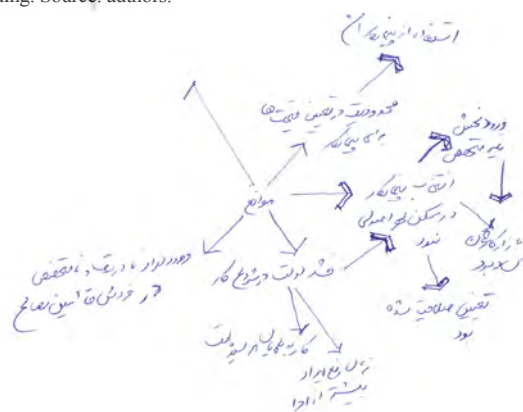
ning. Source: authors.

استفاده از پیمانکاران

محدودیت در تعیین قیمت‌ها برای پیمانکار

ورود بخش غیر متخصص

موانع

ارتقاء پیمانکار در مسکن مهر اصلی نشود

کارگاه‌ها کم نبود

محدود بودن داده‌ها و عدم تخصص در خرید و تأمین مصالح

عدم دولت در شروع کار

تعیین صلاحیت نشده بود

کارگاه‌ها هم سود

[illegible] نوع ایراد بیمه و ادا